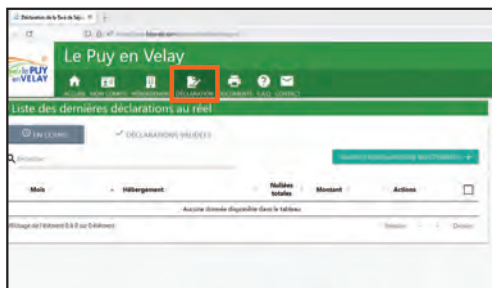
Déclaration de la Taxe de Séjo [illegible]

Le Puy en Velay

le PUY en VELAY

ACCUEIL MON COMPTE HÉBERGEMENT DÉCLARATION DOCUMENTS F.A.Q. CONTACT

Liste des dernières déclarations au réel

EN COURS

DÉCLARATIONS VALIDÉES

Rechercher

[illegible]

| Mois | Hébergement | Nuitées totales | Montant | Actions | |
|---|---|---|---|---|---|
| Aucune donnée disponible dans le tableau | | | | | |

Affichage de l'élément 0 à 0 sur 0 éléments

Précédent Suivant